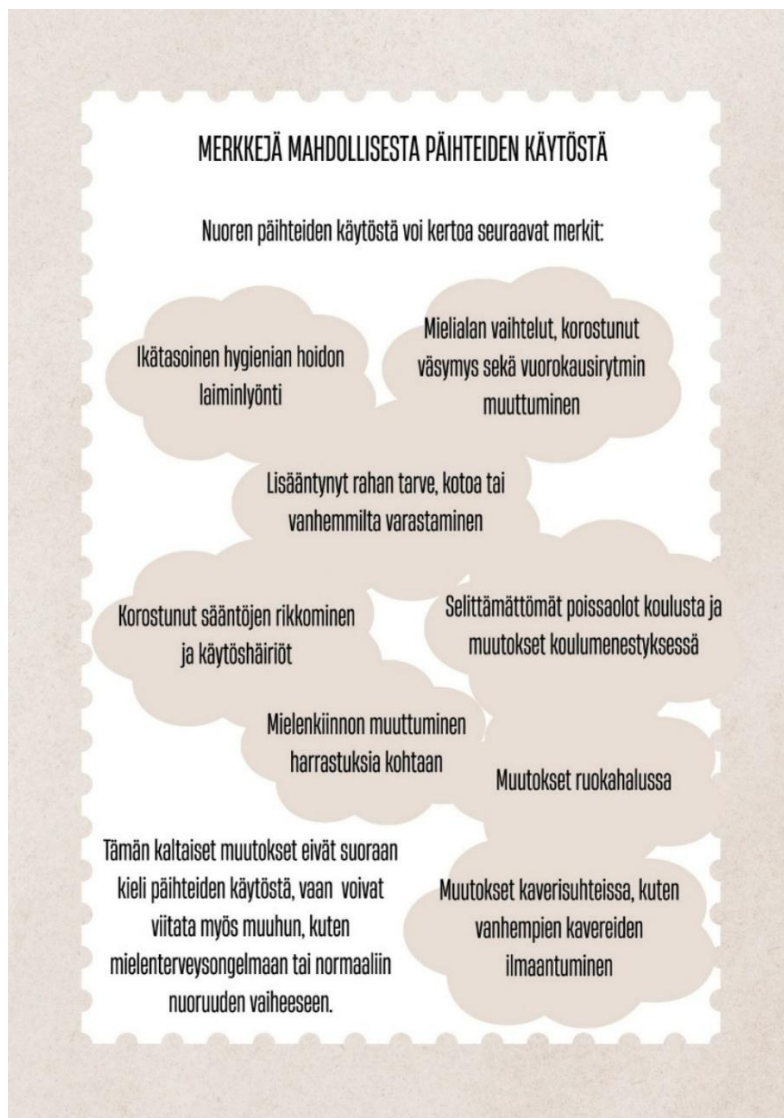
MERKKEJÄ MAHDOLLISESTA PÄIHTEIDEN KÄYTÖSTÄ

Nuoren päihteiden käytöstä voi kertoa seuraavat merkit:

Ikätasoinen hygienian hoidon laiminlyönti

Mielialan vaihtelut, korostunut väsymys sekä vuorokausirytmin muuttuminen

Lisääntynyt rahan tarve, kotoa tai vanhemmilta varastaminen

Korostunut sääntöjen rikkominen ja käytöshäiriöt

Selittämättömät poissaolot koulusta ja muutokset koulumenestyksessä

Mielenkiinnon muuttuminen harrastuksia kohtaan

Muutokset ruokahalussa

Tämän kaltaiset muutokset eivät suoraan kieli päihteiden käytöstä, vaan voivat viitata myös muuhun, kuten mielenterveysongelmaan tai normaaliin nuoruuden vaiheeseen.

Muutokset kaverisuhteissa, kuten vanhempien kavereiden ilmaantuminen